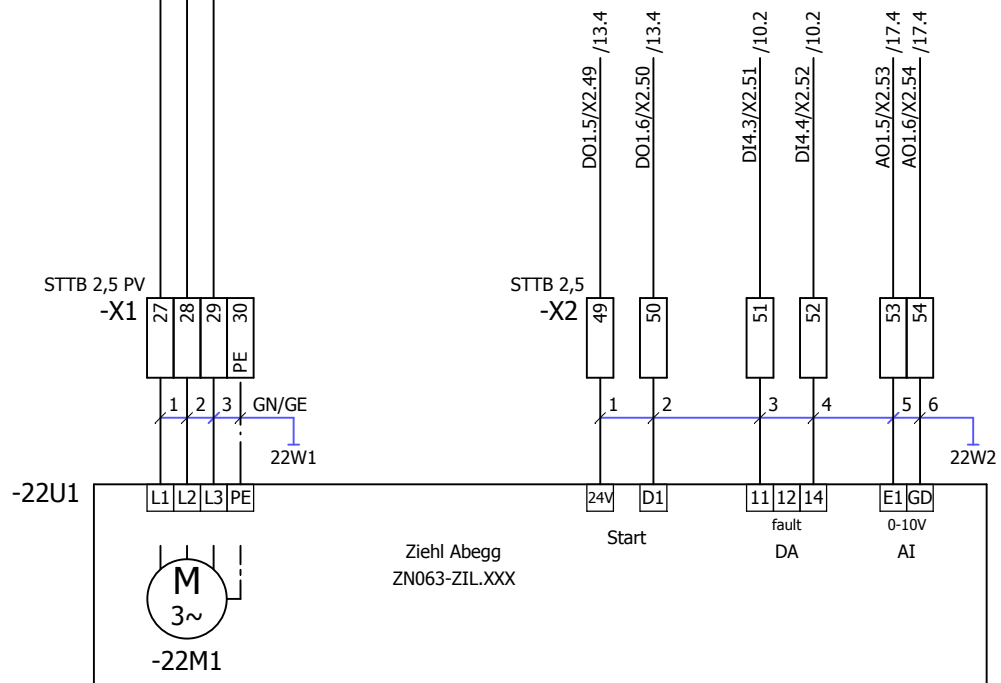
DO1.5/X2.49 /13.4
DO1.6/X2.50 /13.4
DI4.3/X2.51 /10.2
DI4.4/X2.52 /10.2
AO1.5/X2.53 /17.4
AO1.6/X2.54 /17.4

STTB 2,5 PV
-X1
27 28 29 30
PE

STTB 2,5
-X2
49 50 51 52 53 54

1 2 3 GN/GE
22W1

1 2 3 4 5 6
22W2

-22U1
L1 L2 L3 PE
24V D1
11 12 14
E1 GD
Start
fault
DA
0-10V
AI

Ziehl Abegg
ZN063-ZIL.XXX

M
3~
-22M1